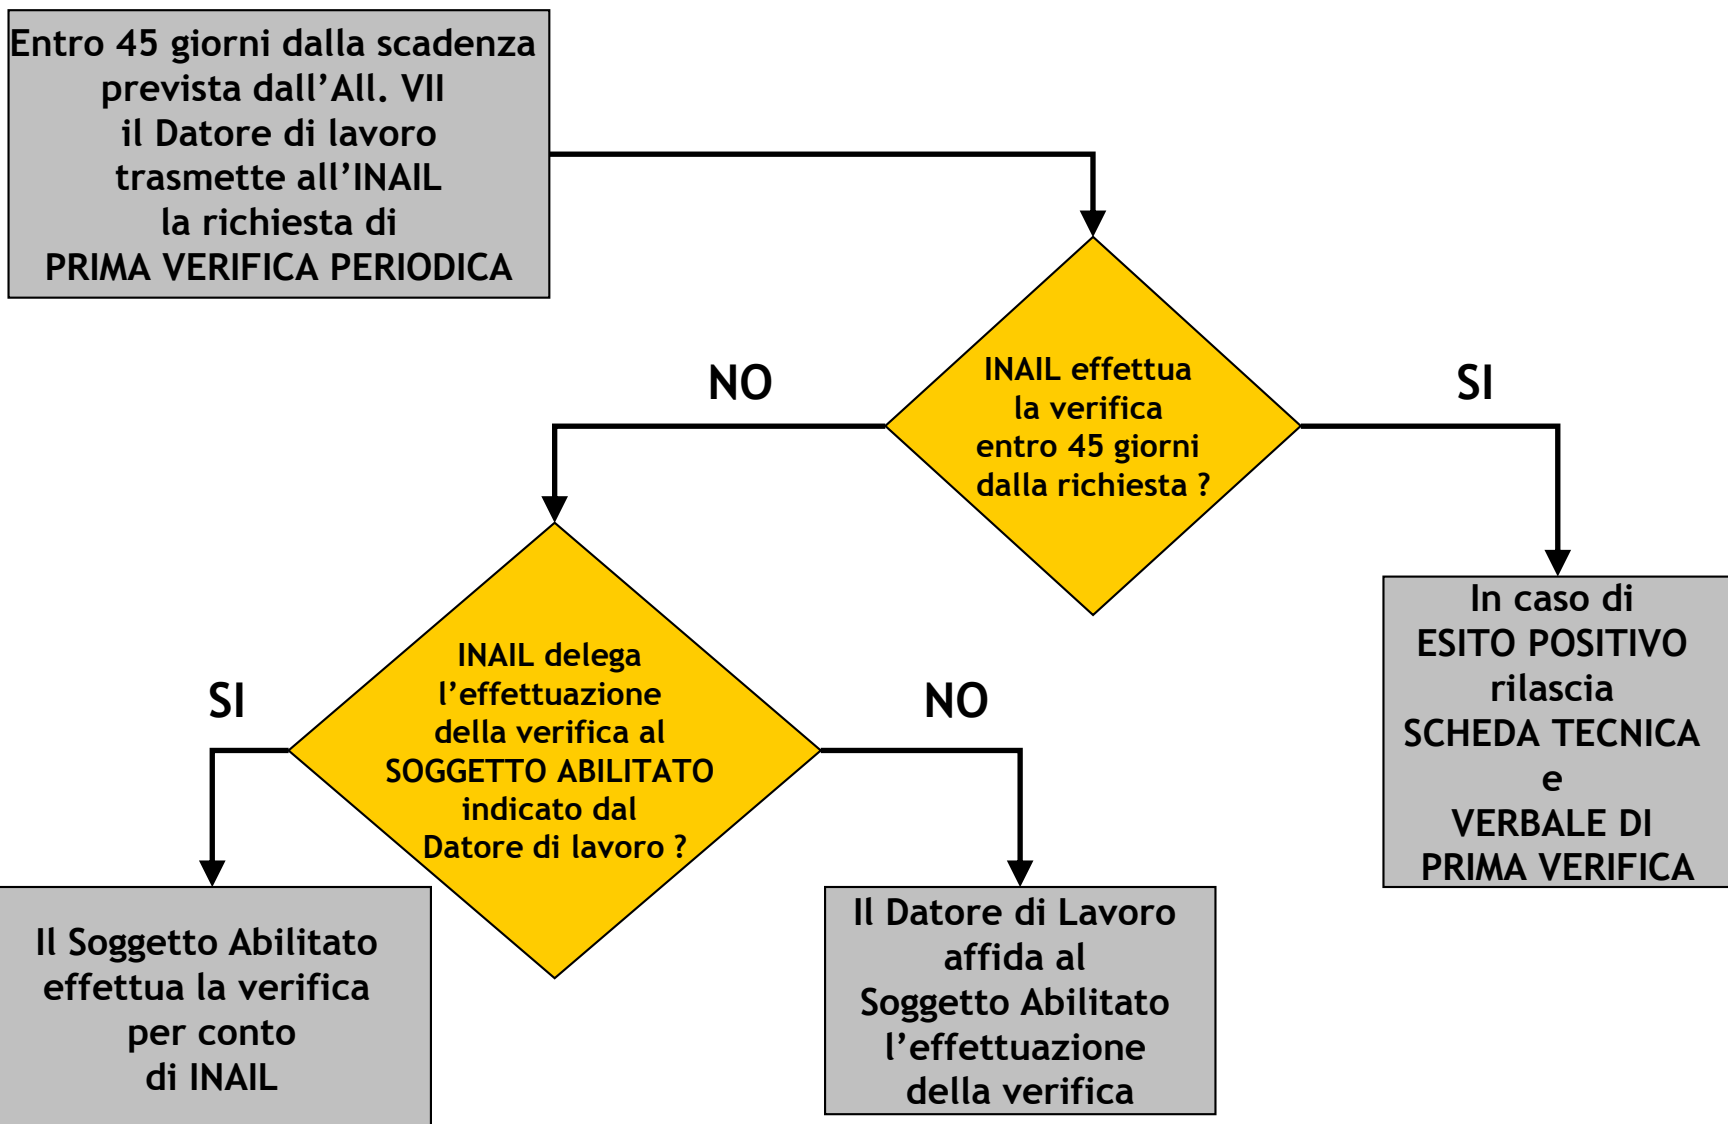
Entro 45 giorni dalla scadenza prevista dall’All. VII il Datore di lavoro trasmette all’INAIL la richiesta di PRIMA VERIFICA PERIODICA

INAIL effettua la verifica entro 45 giorni dalla richiesta ?

NO

SI

In caso di ESITO POSITIVO rilascia SCHEDA TECNICA e VERBALE DI PRIMA VERIFICA

INAIL delega l’effettuazione della verifica al SOGGETTO ABILITATO indicato dal Datore di lavoro ?

SI

NO

Il Soggetto Abilitato effettua la verifica per conto di INAIL

Il Datore di Lavoro affida al Soggetto Abilitato l’effettuazione della verifica